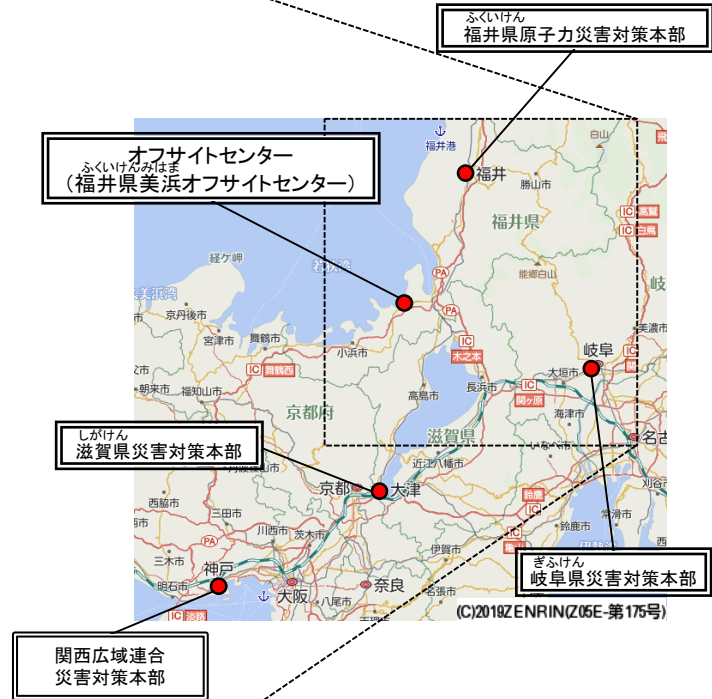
ふくいけん
福井県原子力災害対策本部

オフサイトセンター
ふくいけんみはま
（福井県美浜オフサイトセンター）

福井港
福井
勝山市
白山
福井県
能郷白山
経ケ岬
若狭湾
美浜湾
京丹後市
宮津市
舞鶴市
小浜市
IC 舞鶴西
木之本
朝来市
高島市
長浜市
大垣市
岐阜
羽島市
海津市
関ケ原
京都府
滋賀県
しがけん
滋賀県災害対策本部
近江八幡市
京都
大津
西脇市
三田市
川西市
茨木市
伊賀市
鈴鹿市
名古屋
刈谷市
常滑市
神戸
明石市
大阪
奈良
八尾市
淡路
ぎふけん
岐阜県災害対策本部
(C)2019ZENRIN(Z05E-第175号)

関西広域連合
災害対策本部